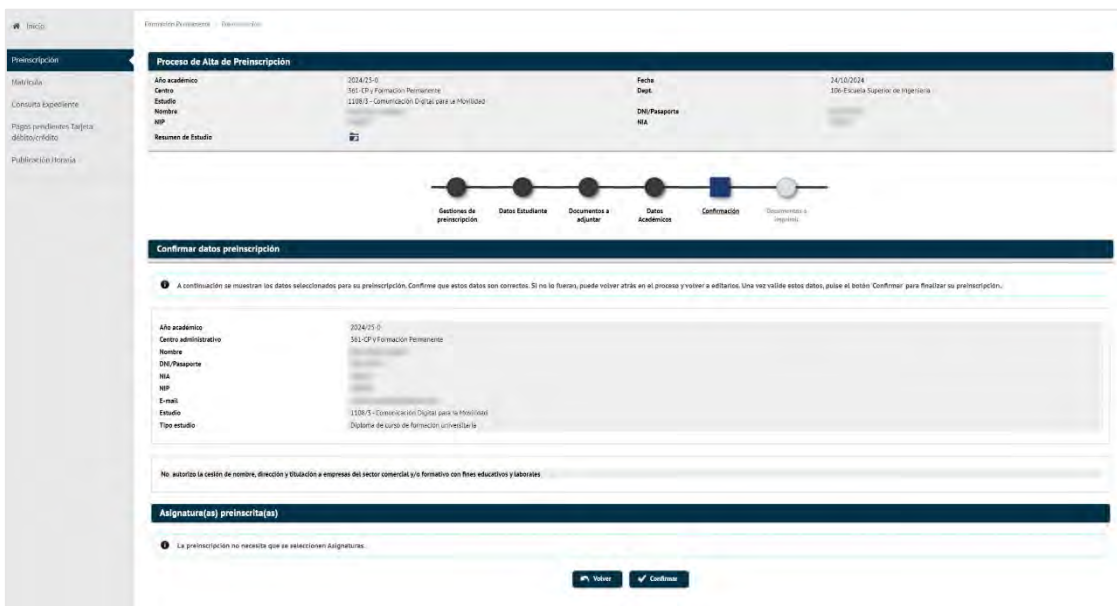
Inicio

Preinscripción
Matrícula
Consulta Expediente
Pagos pendientes Tarjeta débito/crédito
Publicación Horaria

Formación Permanente > Preinscripción

Proceso de Alta de Preinscripción

Año académico 2024/25-0
Centro 361-CP y Formación Permanente
Estudio 1108/3 - Comunicación Digital para la Movilidad
Nombre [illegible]
NIP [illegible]
Resumen de Estudio
Fecha 24/10/2024
Dept. 106-Escuela Superior de Ingeniería
DNI/Pasaporte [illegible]
NIA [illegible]

Gestiones de preinscripción
Datos Estudiante
Documentos a adjuntar
Datos Académicos
Confirmación
Documentos a imprimir

Confirmar datos preinscripción

A continuación se muestran los datos seleccionados para su preinscripción. Confirme que estos datos son correctos. Si no lo fueran, puede volver atrás en el proceso y volver a editarlos. Una vez valide estos datos, pulse el botón 'Confirmar' para finalizar su preinscripción.

| Año académico | 2024/25-0 |
|---|---|
| Centro administrativo | 361-CP y Formación Permanente |
| Nombre | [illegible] |
| DNI/Pasaporte | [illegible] |
| NIA | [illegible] |
| NIP | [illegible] |
| E-mail | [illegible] |
| Estudio | 1108/3 - Comunicación Digital para la Movilidad |
| Tipo estudio | Diploma de curso de formación universitaria |

No autorizo la cesión de nombre, dirección y titulación a empresas del sector comercial y/o formativo con fines educativos y laborales

Asignatura(as) preinscrita(as)

La preinscripción no necesita que se seleccionen Asignaturas.

Volver
Confirmar